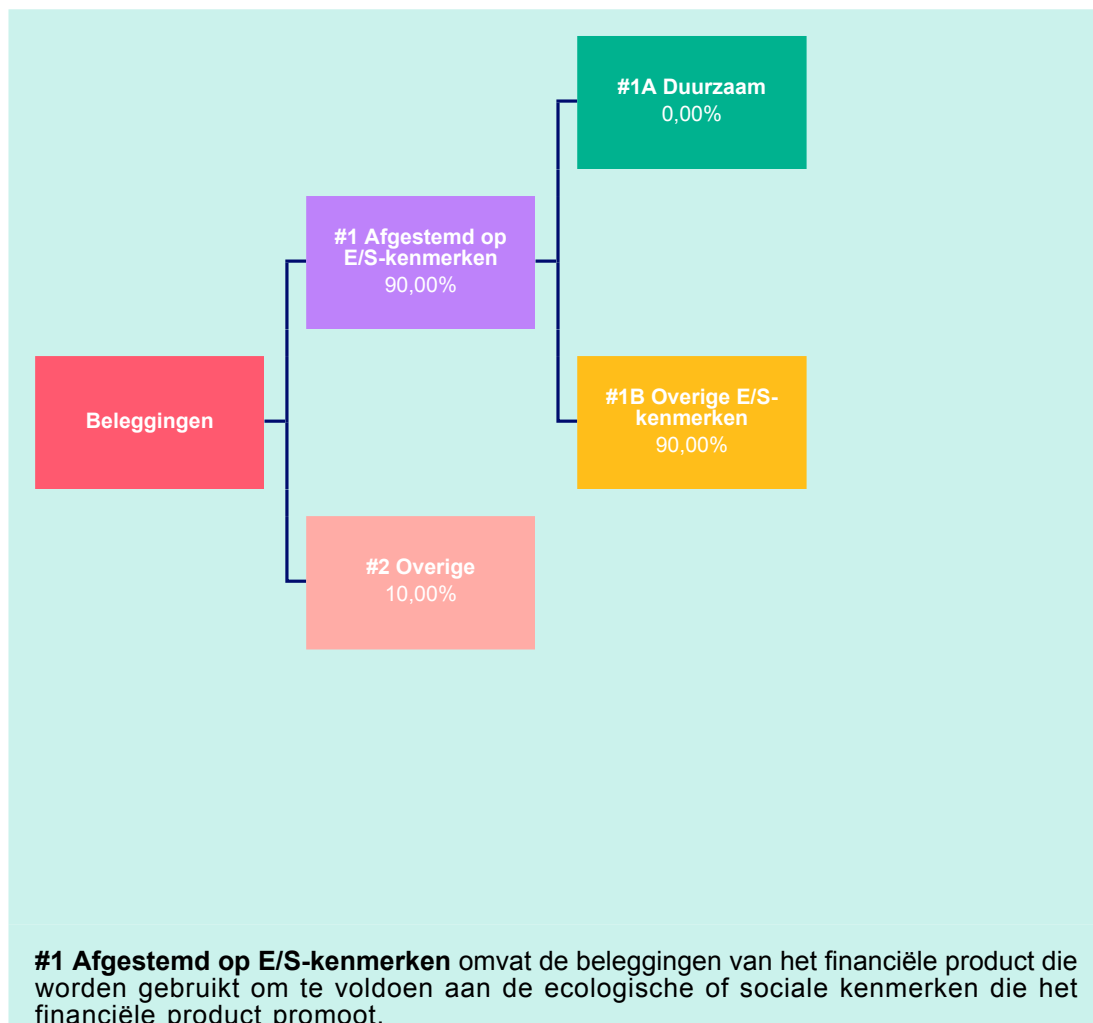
#1A Duurzaam
0,00%

#1 Afgestemd op E/S-kenmerken
90,00%

Beleggingen

#1B Overige E/S-kenmerken
90,00%

#2 Overige
10,00%

**#1 Afgestemd op E/S-kenmerken** omvat de beleggingen van het financiële product die worden gebruikt om te voldoen aan de ecologische of sociale kenmerken die het financiële product promoot.